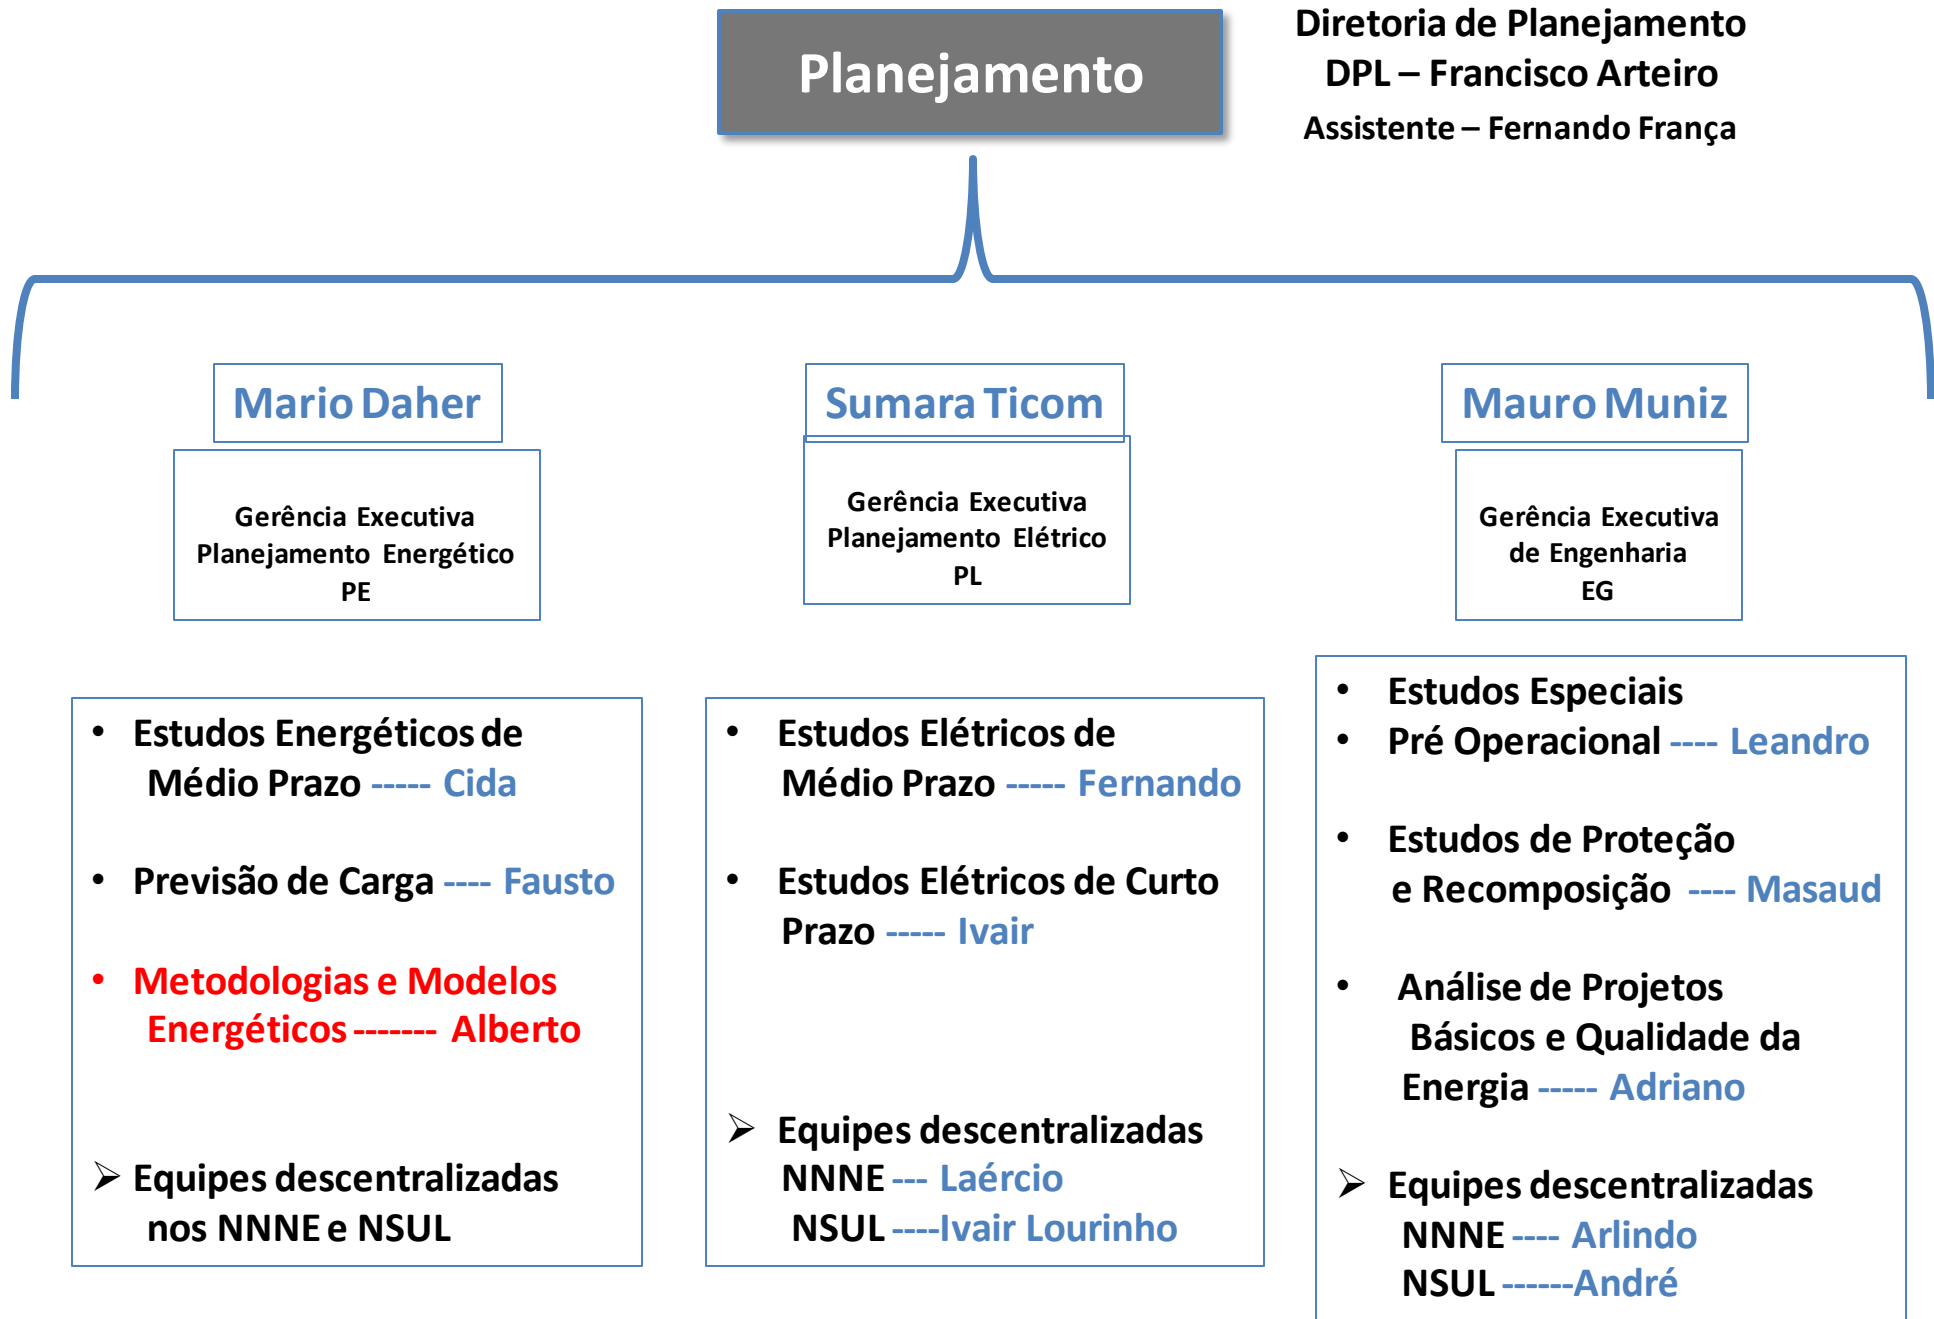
Planejamento

Diretoria de Planejamento
DPL – Francisco Arteiro
Assistente – Fernando França

Mario Daher

Gerência Executiva
Planejamento Energético
PE

- Estudos Energéticos de Médio Prazo ----- Cida
- Previsão de Carga ---- Fausto
- Metodologias e Modelos Energéticos ------- Alberto

➢ Equipes descentralizadas nos NNNE e NSUL

Sumara Ticom

Gerência Executiva
Planejamento Elétrico
PL

- Estudos Elétricos de Médio Prazo ----- Fernando
- Estudos Elétricos de Curto Prazo ----- Ivair

➢ Equipes descentralizadas
NNNE --- Laércio
NSUL ----Ivair Lourinho

Mauro Muniz

Gerência Executiva
de Engenharia
EG

- Estudos Especiais
- Pré Operacional ---- Leandro
- Estudos de Proteção e Recomposição ---- Masaud
- Análise de Projetos Básicos e Qualidade da Energia ----- Adriano

➢ Equipes descentralizadas
NNNE ---- Arlindo
NSUL ------André